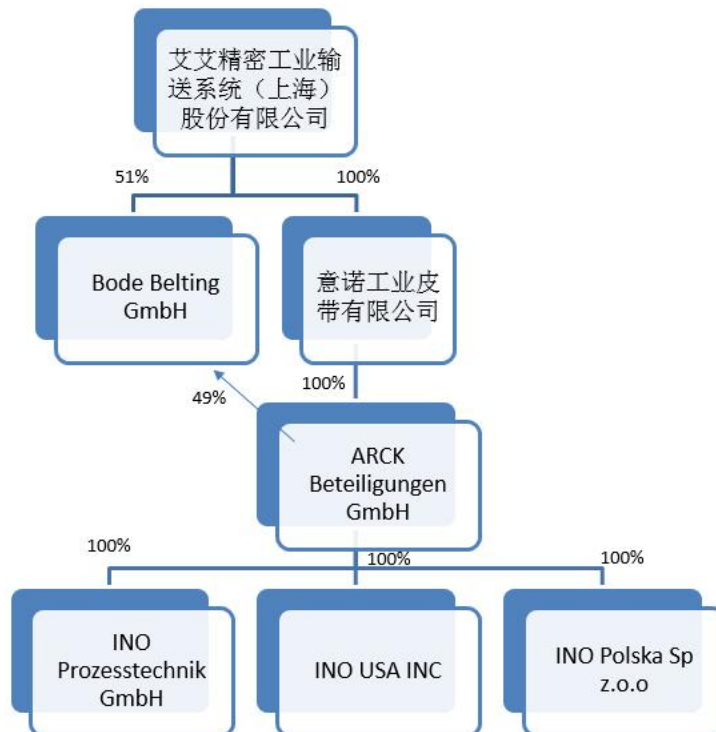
艾艾精密工业输送系统（上海）股份有限公司

51%

100%

Bode Belting GmbH

意诺工业皮带有限公司

100%

49%

ARCK Beteiligungen GmbH

100%

100%

100%

INO Prozesstechnik GmbH

INO USA INC

INO Polska Sp z.o.o